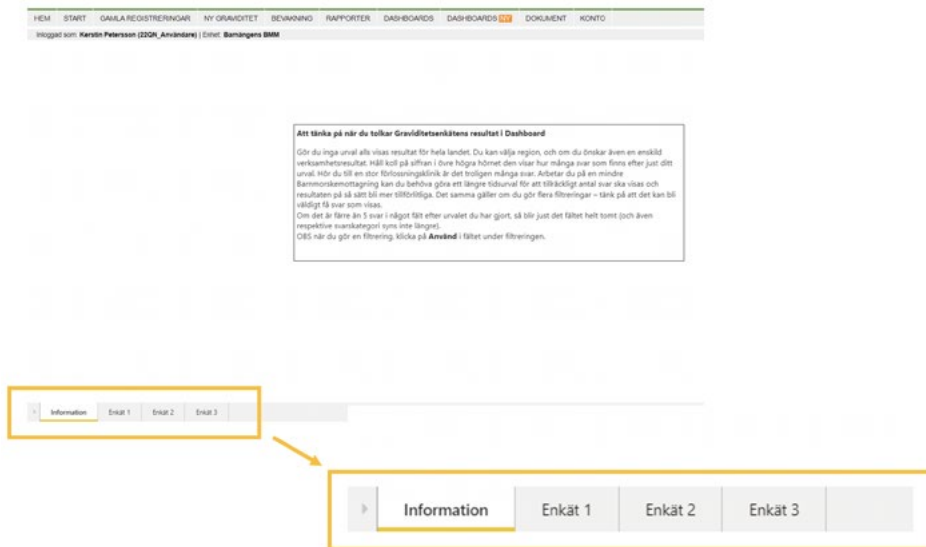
HEM START GAMLA REGISTRERINGAR NY GRAVIDITET BEVAKNING RAPPORTER DASHBOARDS DASHBOARDS NY DOKUMENT KONTO

Inloggad som: Kerstin Petersson (22QN_Användare) | Enhet: Barnängens BMM

Att tänka på när du tolkar Graviditetsenkätens resultat i Dashboard

Gör du inga urval alls visas resultat för hela landet. Du kan välja region, och om du önskar även en enskild verksamhetsresultat. Håll koll på siffran i övre högra hörnet den visar hur många svar som finns efter just ditt urval. Hör du till en stor förlossningsklinik är det troligen många svar. Arbetar du på en mindre Barnmorskemottagning kan du behöva göra ett längre tidsurval för att tillräckligt antal svar ska visas och resultaten på så sätt bli mer tillförlitliga. Det samma gäller om du gör flera filtreringar – tänk på att det kan bli väldigt få svar som visas.
Om det är färre än 5 svar i något fält efter urvalet du har gjort, så blir just det fältet helt tomt (och även respektive svarskategori syns inte längre).
OBS när du gör en filtrering, klicka på Använd i fältet under filtreringen.

Information Enkät 1 Enkät 2 Enkät 3

Information Enkät 1 Enkät 2 Enkät 3